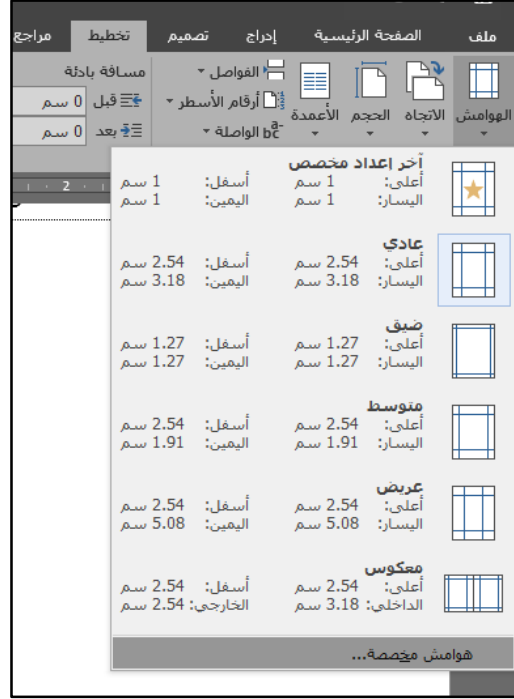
ملف الصفحة الرئيسية إدراج تصميم تخطيط مراجع

الهوامش الاتجاه الحجم الأعمدة الفواصل أرقام الأسطر الواصلة

مسافة بادئة
قبل 0 سم
بعد 0 سم

2

آخر إعداد مخصص
أعلى: 1 سم أسفل: 1 سم
اليسار: 1 سم اليمين: 1 سم

عادي
أعلى: 2.54 سم أسفل: 2.54 سم
اليسار: 3.18 سم اليمين: 3.18 سم

ضيق
أعلى: 1.27 سم أسفل: 1.27 سم
اليسار: 1.27 سم اليمين: 1.27 سم

متوسط
أعلى: 2.54 سم أسفل: 2.54 سم
اليسار: 1.91 سم اليمين: 1.91 سم

عريض
أعلى: 2.54 سم أسفل: 2.54 سم
اليسار: 5.08 سم اليمين: 5.08 سم

معكوس
أعلى: 2.54 سم أسفل: 2.54 سم
الداخلي: 3.18 سم الخارجي: 2.54 سم

هوامش مخصصة...